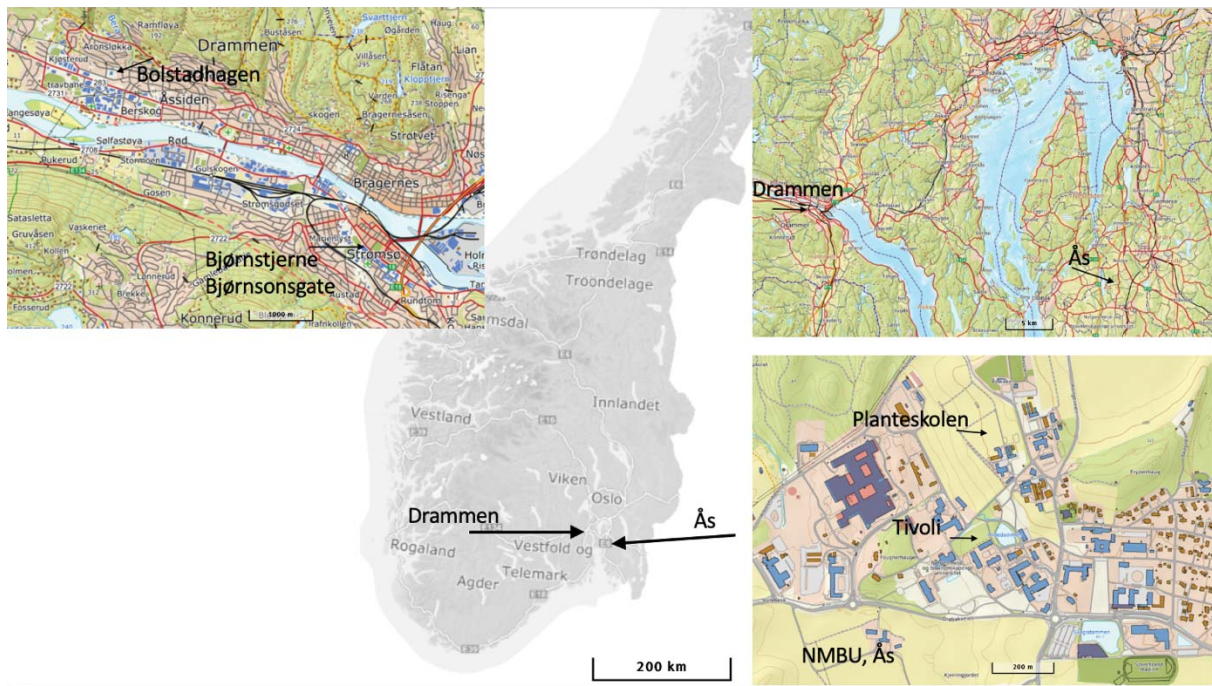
Drammen
Bolstadhagen
Åssiden
Bragernes
Strømsø
Bjørnstjerne
Bjørnsonsgate
Konnerud
1000 m

Drammen
Ås
5 km

Trøndelag
Trööndelage
Vestland
Innlandet
Viken
Oslo
Rogaland
Vestfold og
Telemark
Agder
Drammen
Ås
200 km

Planteskolen
Tivoli
NMBU, Ås
200 m